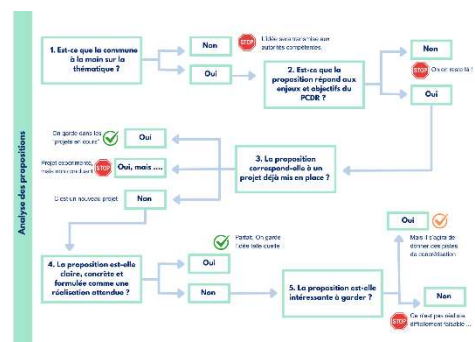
Analyse des propositions

1. Est-ce que la commune a la main sur la thématique ?

Non

STOP L'idée sera transmise aux autorités compétentes.

Oui

2. Est-ce que la proposition répond aux enjeux et objectifs du PCDR ?

Non

STOP On en reste là ?

Oui

On garde dans les "projets en cours"

Oui

Projet abandonné, mais non réalisé !

STOP Oui, mais ....

3. La proposition correspond-elle à un projet déjà mis en place ?

C'est un nouveau projet

Non

Parfait. On garde l'idée telle quelle !

Oui

4. La proposition est-elle claire, concrète et formulée comme une réalisation attendue ?

Non

5. La proposition est-elle intéressante à garder ?

Oui

Mais il s'agira de donner des pistes de concrétisation

Non

STOP Ce n'est pas réaliste / difficilement faisable ...